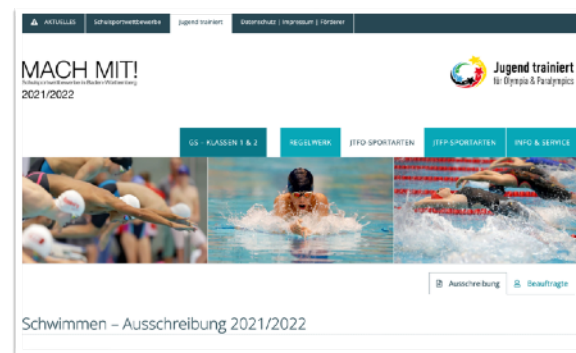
AKTUELLES Schulsportwettbewerbe Jugend trainiert Datenschutz | Impressum | Förderer

MACH MIT!
Schulsportwettbewerbe in Baden-Württemberg
2021/2022

Jugend trainiert
für Olympia & Paralympics

GS - KLASSEN 1 & 2 REGELWERK JTFO-SPORTARTEN JTFP-SPORTARTEN INFO & SERVICE

Ausschreibung Beauftragte

Schwimmen – Ausschreibung 2021/2022